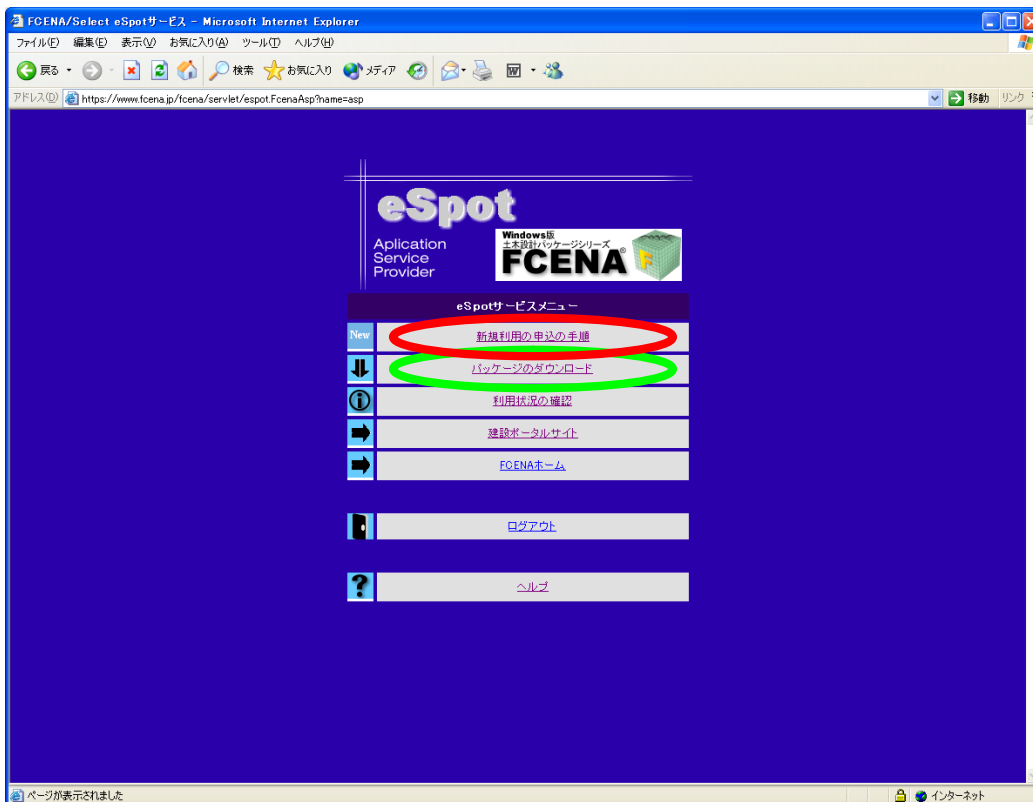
FCENA/Select eSpotサービス - Microsoft Internet Explorer

ファイル(F) 編集(E) 表示(V) お気に入り(A) ツール(T) ヘルプ(H)

戻る 検索 お気に入り メディア

アドレス(D) https://www.fcena.jp/fcena/servlet/espot.FcenaAsp?name=asp 移動 リンク

eSpot
Aplication Service Provider

Windows版
土木設計パッケージシリーズ
FCENA®
F

eSpotサービスメニュー

New 新規利用の申込の手順

パッケージのダウンロード

利用状況の確認

建設ポータルサイト

FCENAホーム

ログアウト

ヘルプ

ページが表示されました

インターネット